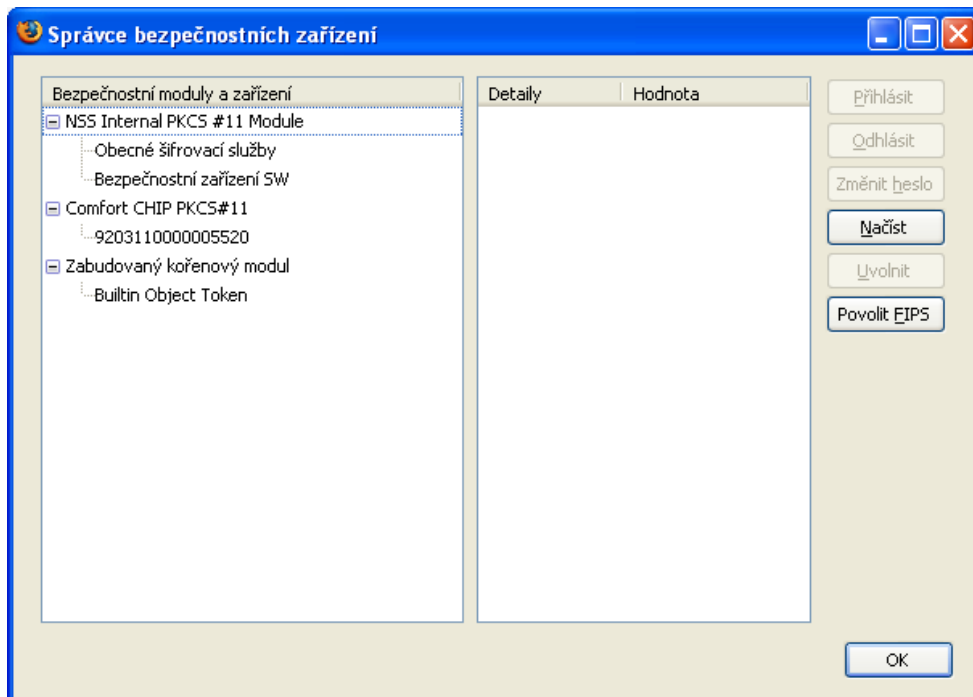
Správce bezpečnostních zařízení

Bezpečnostní moduly a zařízení
NSS Internal PKCS #11 Module
Obecné šifrovací služby
Bezpečnostní zařízení SW
Comfort CHIP PKCS#11
9203110000005520
Zabudovaný kořenový modul
Builtin Object Token

| Detaily | Hodnota |
|---|---|

Přihlásit
Odhlásit
Změnit heslo
Načíst
Uvolnit
Povolit FIPS

OK